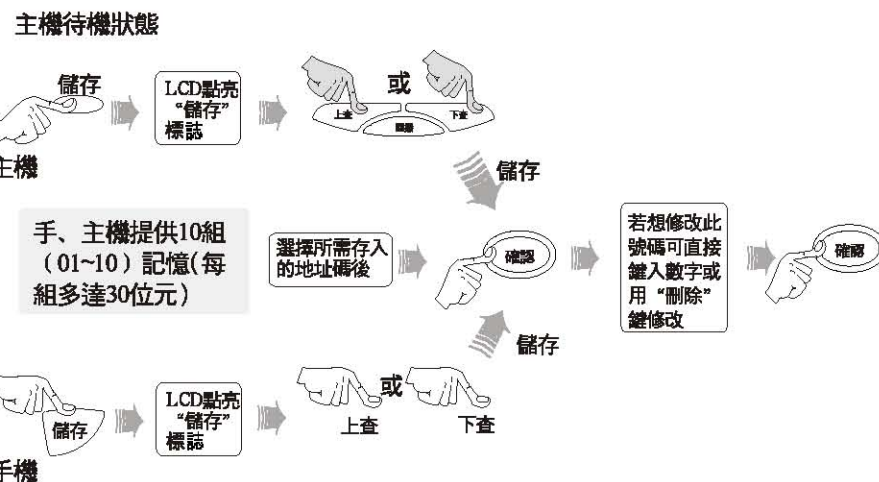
主機待機狀態

儲存

LCD點亮 "儲存" 標誌

或

上查

回撥

下查

主機

儲存

手、主機提供10組（01~10）記憶(每組多達30位元)

選擇所需存入的地址碼後

確認

若想修改此號碼可直接鍵入數字或用"刪除"鍵修改

確認

儲存

儲存

LCD點亮 "儲存" 標誌

或

上查

下查

手機